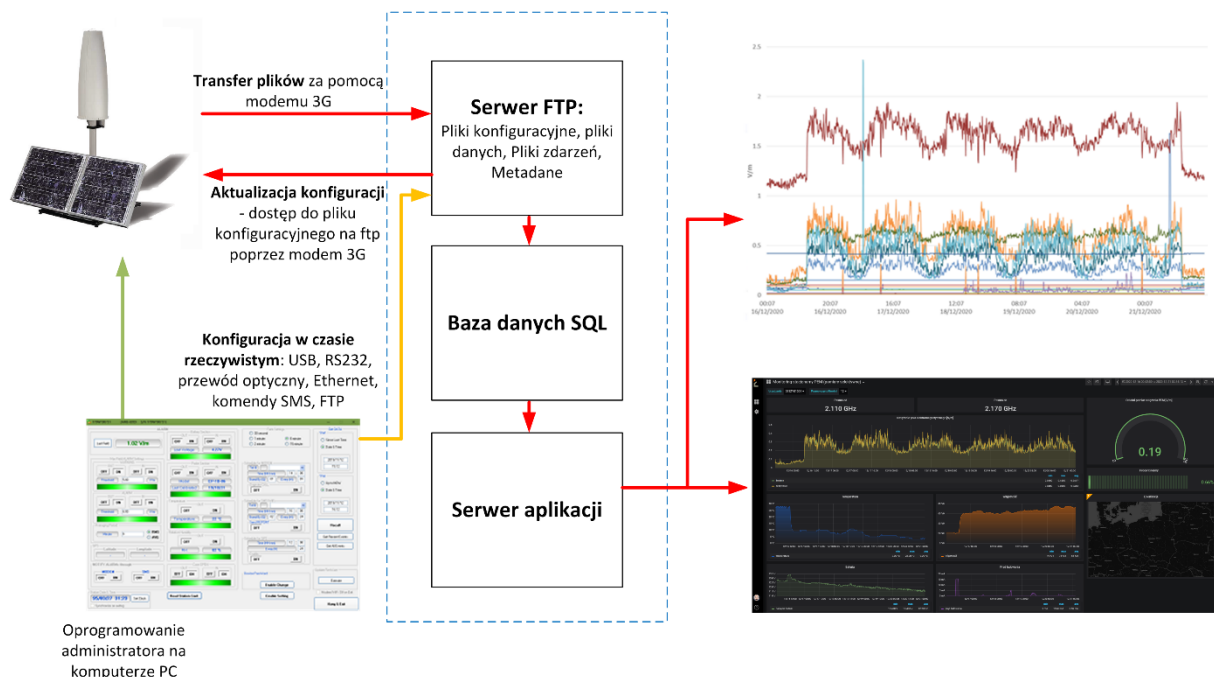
Transfer plików za pomocą modemu 3G

Serwer FTP:
Pliki konfiguracyjne, pliki danych, Pliki zdarzeń, Metadane

Aktualizacja konfiguracji - dostęp do pliku konfiguracyjnego na ftp poprzez modem 3G

Baza danych SQL

Konfiguracja w czasie rzeczywistym: USB, RS232, przewód optyczny, Ethernet, komendy SMS, FTP

Serwer aplikacji

Oprogramowanie administratora na komputerze PC

2.5
2
1.5
1
0.5
0
V/m
00:07 16/12/2020
20:07 16/12/2020
16:07 17/12/2020
12:07 18/12/2020
08:07 19/12/2020
04:07 20/12/2020
00:07 21/12/2020

1.02 V/m

2.110 GHz
2.170 GHz
0.19

Read Station Conf
Enable Change
Enable Setting
Keep it Calc
Recall
Execute
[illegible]